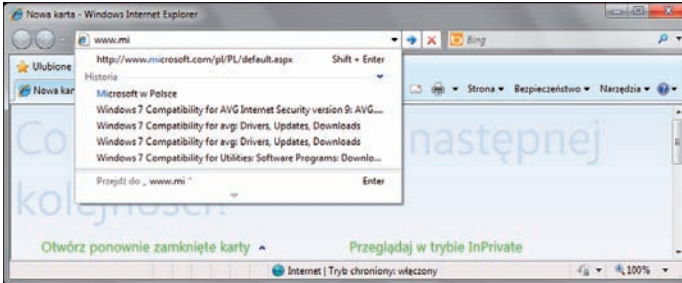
Nowa karta - Windows Internet Explorer

www.mi

Bing

Ulubione

Nowa kar

http://www.microsoft.com/pl/PL/default.aspx Shift + Enter

Historia

Microsoft w Polsce

Windows 7 Compatibility for AVG Internet Security version 9: AVG...

Windows 7 Compatibility for avg: Drivers, Updates, Downloads

Windows 7 Compatibility for avg: Drivers, Updates, Downloads

Windows 7 Compatibility for Utilities: Software Programs: Downlo...

Przejdź do „ www.mi " Enter

Strona ▾ Bezpieczeństwo ▾ Narzędzia ▾

Co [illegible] następnej kolejności?

Otwórz ponownie zamknięte karty

Przeglądaj w trybie InPrivate

Internet | Tryb chroniony: włączony

100%